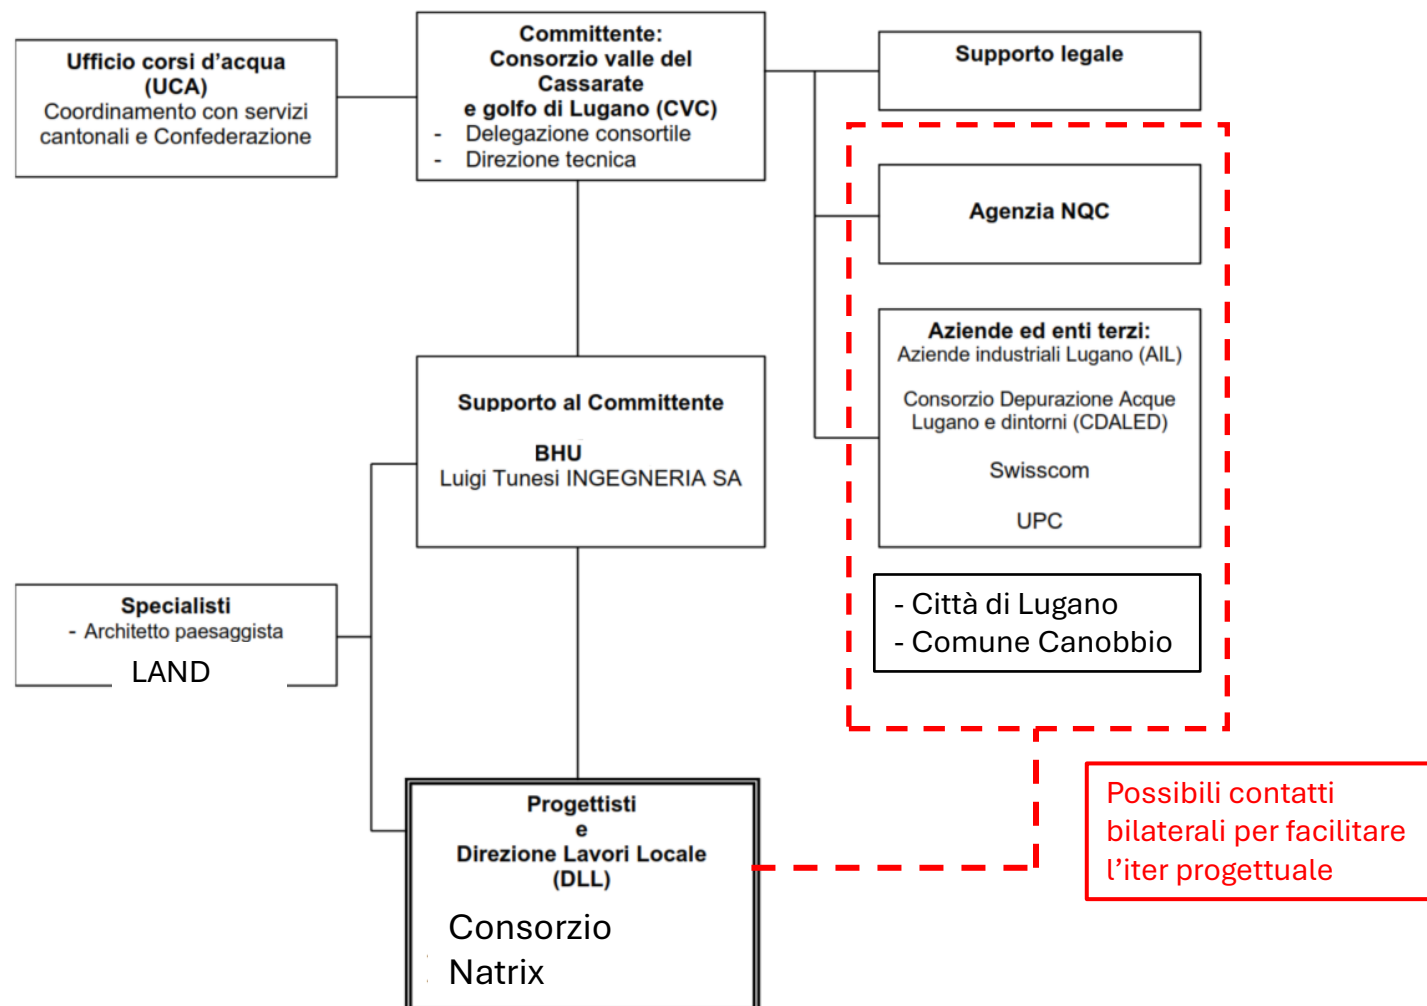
Ufficio corsi d'acqua (UCA)
Coordinamento con servizi cantonali e Confederazione

Committente:
Consorzio valle del Cassarate
e golfo di Lugano (CVC)
- Delegazione consortile
- Direzione tecnica

Supporto legale

Agenzia NQC

Aziende ed enti terzi:
Aziende industriali Lugano (AIL)

Consorzio Depurazione Acque Lugano e dintorni (CDALED)

Swisscom

UPC

- Città di Lugano
- Comune Canobbio

Supporto al Committente

BHU
Luigi Tunesi INGEGNERIA SA

Specialisti
- Architetto paesaggista
LAND

Progettisti
e
Direzione Lavori Locale
(DLL)

Consorzio
Natrix

Possibili contatti bilaterali per facilitare l'iter progettuale